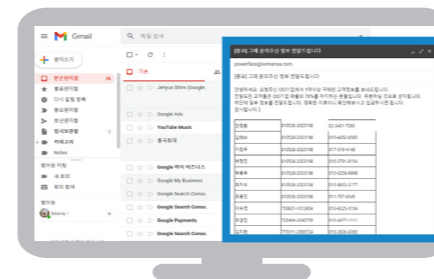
Gmail

메일 검색

편지쓰기

받은편지함

별표편지함

다시 알림 항목

중요편지함

보낸편지함

임시보관함

카테고리

Notes

더보기

Jehyun Shim (Google

Google Ads

YouTube Music

Google 계정 비즈니스

Google My Business

Google Search Conso

Google Search Conso

Google Payments

Google Search Conso

[중요] 고객 문의주신 정보 전달드립니다

powerface@somansa.com

[중요] 고객 문의주신 정보 전달드립니다.

| 권정협 | 810526-2022166 | 02-3401-7500 |
|---|---|---|
| 김정숙 | 810526-2022166 | 010-4652-4560 |
| 이정주 | 810526-2022166 | 017-016-4145 |
| 박정민 | 810526-2022166 | 010-2791-4154 |
| 홍예윤 | 810526-2022166 | 010-2258-6665 |
| 유기수 | 810526-2022166 | 010-6603-2177 |
| 최종민 | 810526-2022166 | 011-707-4545 |
| | 750821-1012504 | 010-6423-5154 |
| | 750404-2040759 | 010-0477-1711 |
| | 770311-2090734 | 010-3826-8265 |